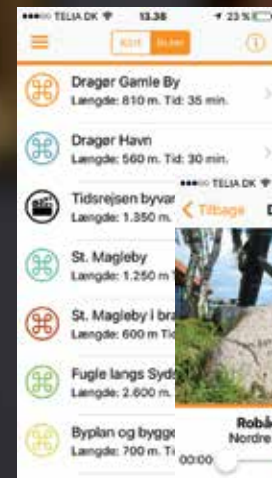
TELIA DK 13.38 23 %

KORT RUTER

Dragør Gamle By
Længde: 810 m. Tid: 35 min.

Dragør Havn
Længde: 560 m. Tid: 30 min.

Tidsrejsen byvar
Længde: 1.350 m.

St. Magleby
Længde: 1.250 m

St. Magleby i bra
Længde: 600 m Ti

Fugle langs Syds
Længde: 2.600 m.

Byplan og bygge
Længde: 700 m. Ti

TELIA DK

< Tilbage D

Robå
Nordre

00:00